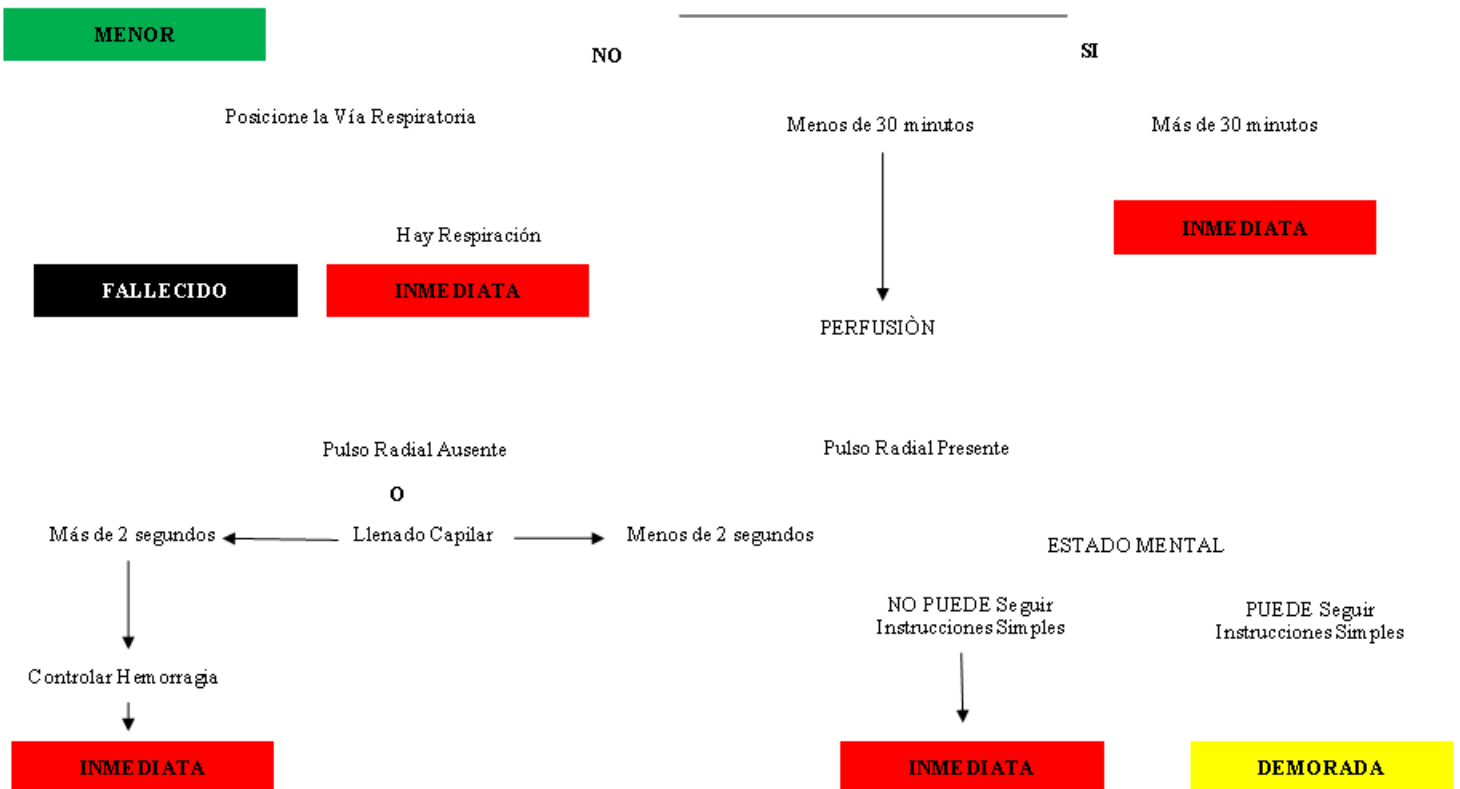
MENOR

NO

SI

Posicione la Vía Respiratoria

Menos de 30 minutos

Más de 30 minutos

INMEDIATA

Hay Respiración

FALLECIDO

INMEDIATA

PERFUSIÒN

Pulso Radial Ausente

Pulso Radial Presente

O

Más de 2 segundos

Llenado Capilar

Menos de 2 segundos

ESTADO MENTAL

NO PUEDE Seguir Instrucciones Simples

PUEDE Seguir Instrucciones Simples

Controlar Hemorragia

INMEDIATA

INMEDIATA

DEMORADA